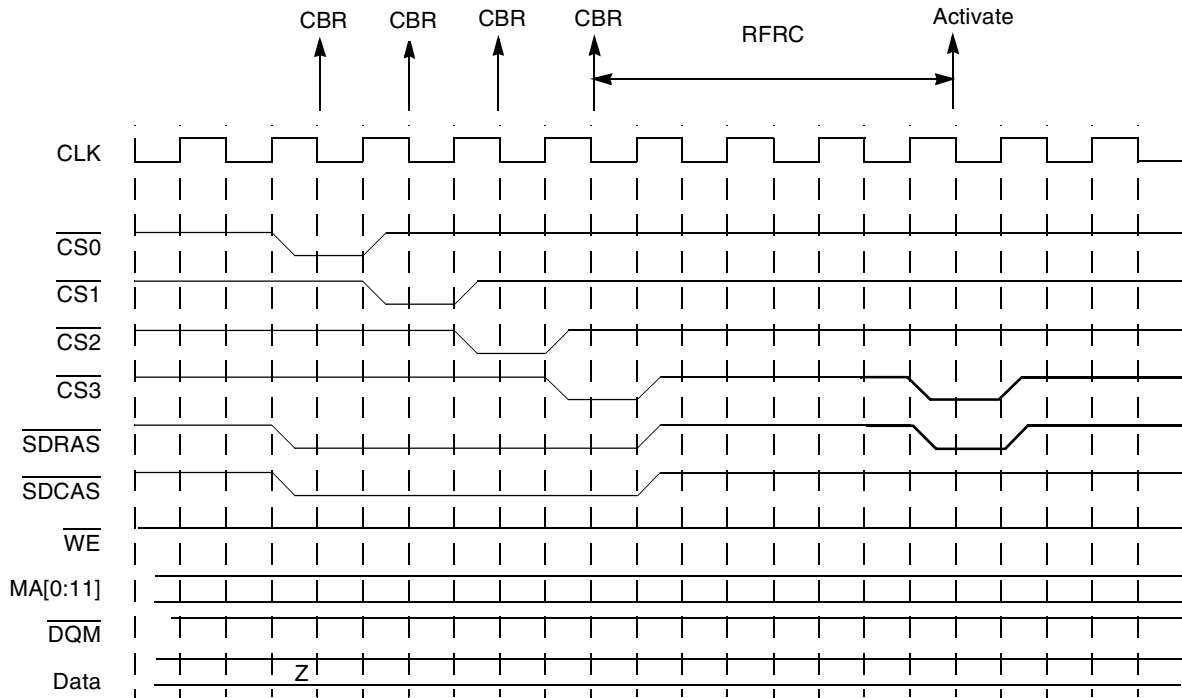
CBR CBR CBR CBR RFRC Activate

CLK

$\overline{CS0}$

$\overline{CS1}$

$\overline{CS2}$

$\overline{CS3}$

$\overline{SDRAS}$

$\overline{SDCAS}$

$\overline{WE}$

MA[0:11]

$\overline{DQM}$

Data

Z